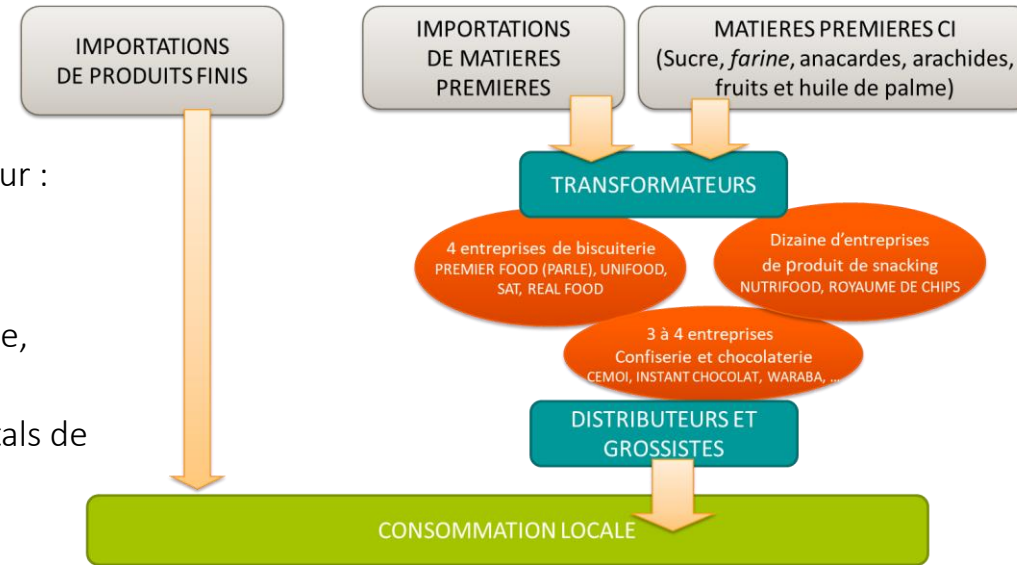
IMPORTATIONS DE PRODUITS FINIS

IMPORTATIONS DE MATIERES PREMIERES

MATIERES PREMIERES CI (Sucre, *farine*, anacardes, arachides, fruits et huile de palme)

ur :

e,

als de

TRANSFORMATEURS

4 entreprises de biscuiterie
PREMIER FOOD (PARLE), UNIFOOD, SAT, REAL FOOD

Dizaine d'entreprises de produit de snacking
NUTRIFOOD, ROYAUME DE CHIPS

3 à 4 entreprises
Confiserie et chocolaterie
CEMOI, INSTANT CHOCOLAT, WARABA, …

DISTRIBUTEURS ET GROSSISTES

CONSOMMATION LOCALE